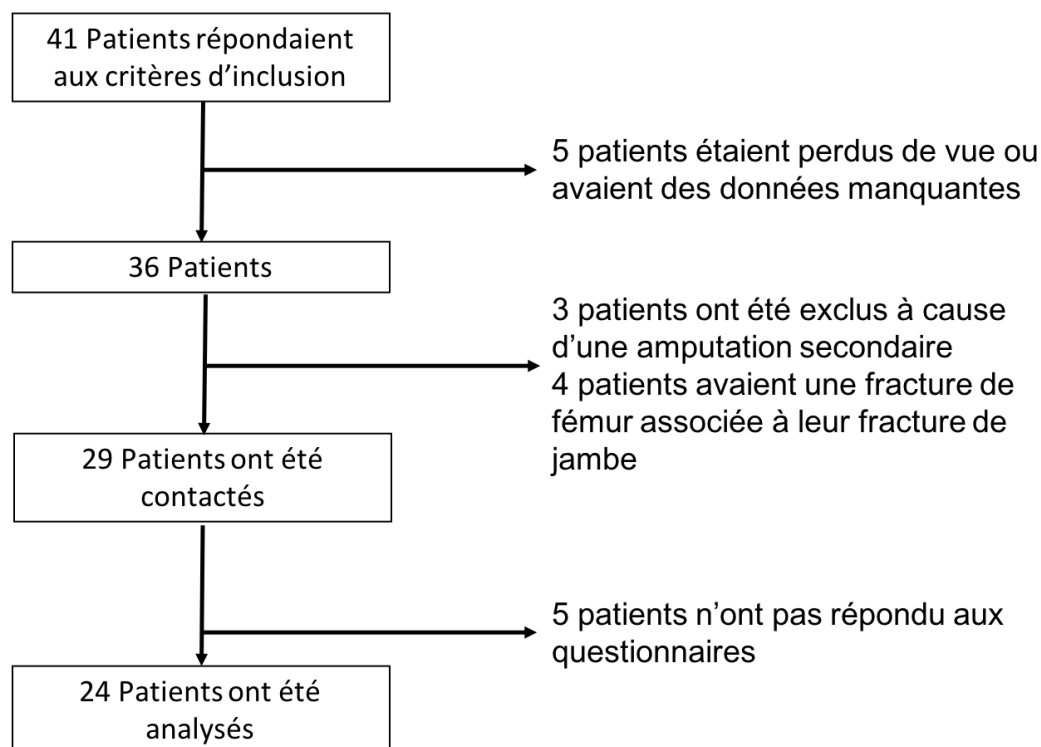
41 Patients répondaient aux critères d’inclusion

5 patients étaient perdus de vue ou avaient des données manquantes

36 Patients

3 patients ont été exclus à cause d’une amputation secondaire
4 patients avaient une fracture de fémur associée à leur fracture de jambe

29 Patients ont été contactés

5 patients n’ont pas répondu aux questionnaires

24 Patients ont été analysés